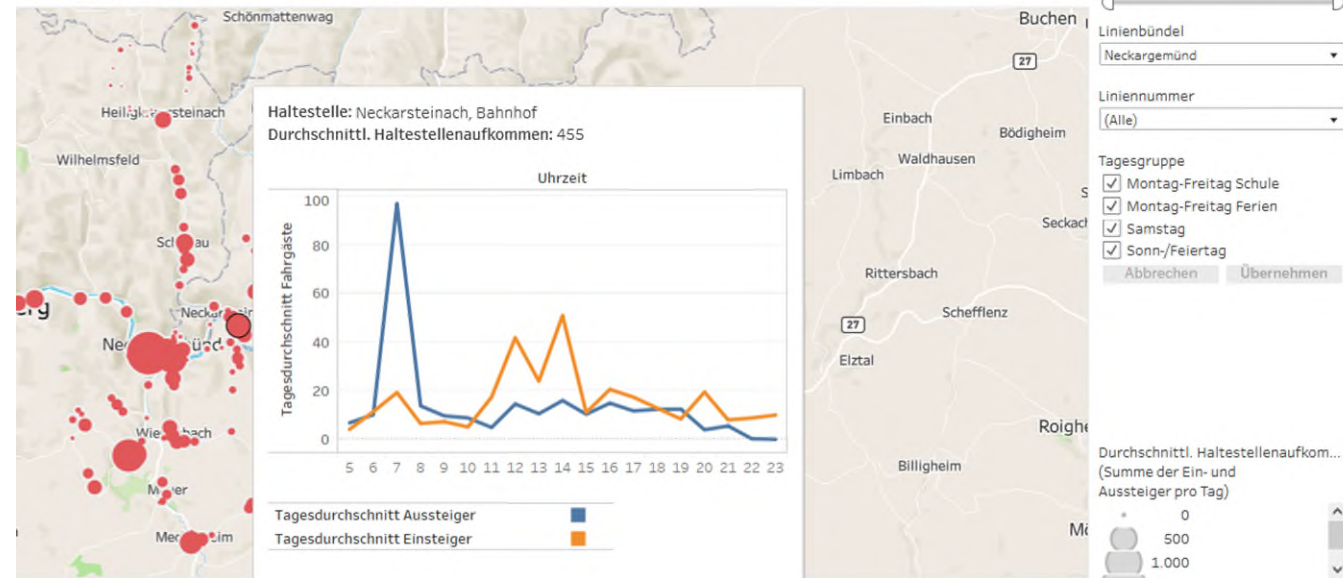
Schönmattenwag
Heiligkreuzsteinach
Wilhelmsfeld
Sch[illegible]au
Neckar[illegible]
Ne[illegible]münd
erg
Wie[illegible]bach
M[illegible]er
Me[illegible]im

Haltestelle: Neckarsteinach, Bahnhof
Durchschnittl. Haltestellenaufkommen: 455

Uhrzeit

Tagesdurchschnitt Fahrgäste

100
80
60
40
20
0

5 6 7 8 9 10 11 12 13 14 15 16 17 18 19 20 21 22 23

Tagesdurchschnitt Aussteiger
Tagesdurchschnitt Einsteiger

Buchen
27
Einbach
Bödigheim
Waldhausen
Limbach
S
Seckach
Rittersbach
Schefflenz
27
Elztal
Roigh
Billigheim
M

Linienbündel
Neckargemünd
Liniennummer
(Alle)
Tagesgruppe
Montag-Freitag Schule
Montag-Freitag Ferien
Samstag
Sonn-/Feiertag
Abbrechen
Übernehmen

Durchschnittl. Haltestellenaufkom...
(Summe der Ein- und Aussteiger pro Tag)
0
500
1.000